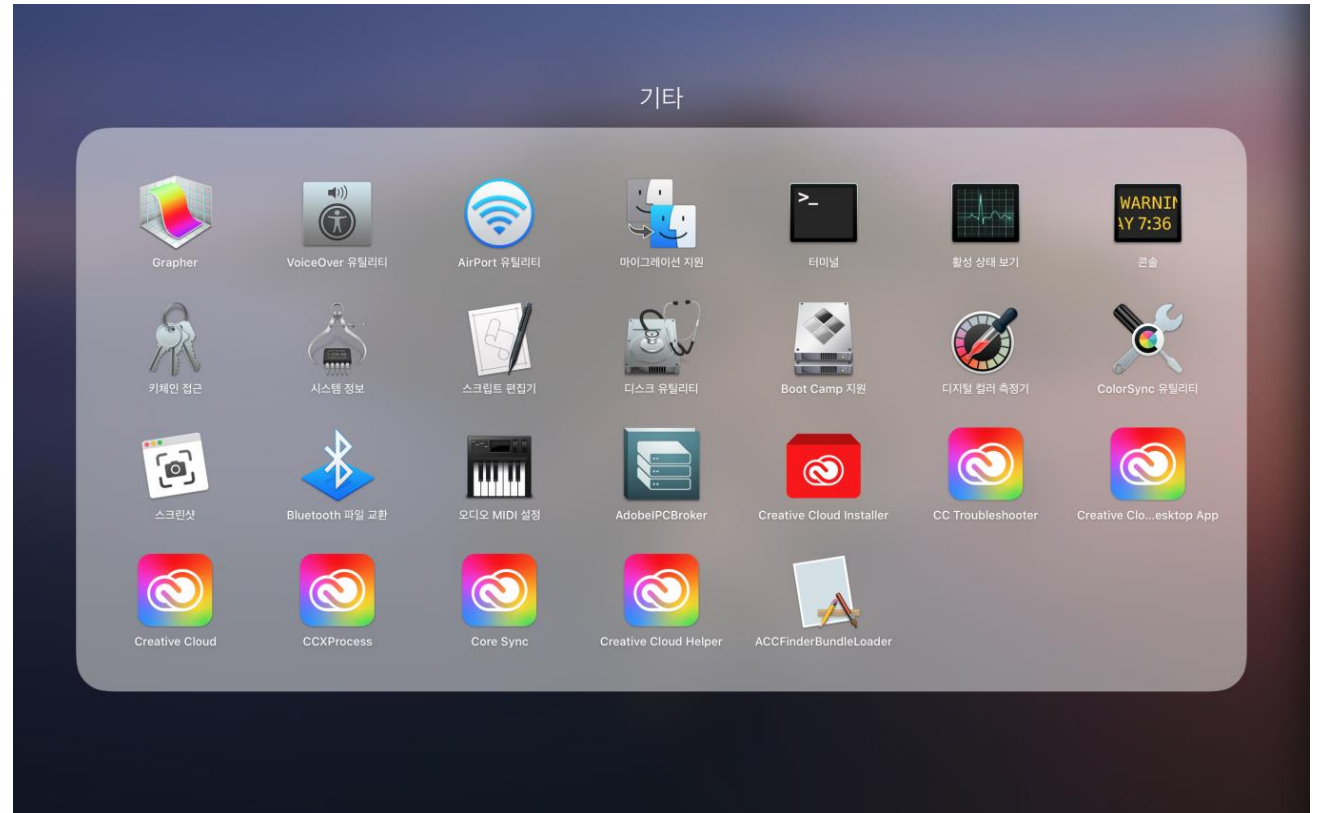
기타

Grapher
VoiceOver 유틸리티
AirPort 유틸리티
마이그레이션 지원
>_
터미널
활성 상태 보기
WARNI
AY 7:36
콘솔

키체인 접근
시스템 정보
스크립트 편집기
디스크 유틸리티
Boot Camp 지원
디지털 컬러 측정기
ColorSync 유틸리티

스크린샷
Bluetooth 파일 교환
오디오 MIDI 설정
AdobeIPCBroker
Creative Cloud Installer
CC Troubleshooter
Creative Clo...esktop App

Creative Cloud
CCXProcess
Core Sync
Creative Cloud Helper
ACCFinderBundleLoader